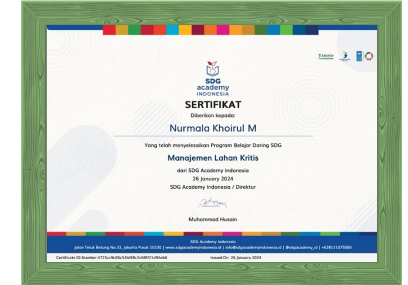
SDG academy INDONESIA

SERTIFIKAT

Diberikan kepada:

Nurmala Khoirul M

Yang telah menyelesaikan Program Belajar Daring SDG

Manajemen Lahan Kritis

dari SDG Academy Indonesia
26 January 2024
SDG Academy Indonesia / Direktur

Muhammad Hussin

SDG Academy Indonesia
Jalan Teluk Betung No.53, Jakarta Pusat 10230 | www.sdgacademyindonesia.id | info@sdgacademyindonesia.id | @sdgacademy_id | +6281110711666

Certificate ID Number: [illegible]

Issued On: 26 January 2024